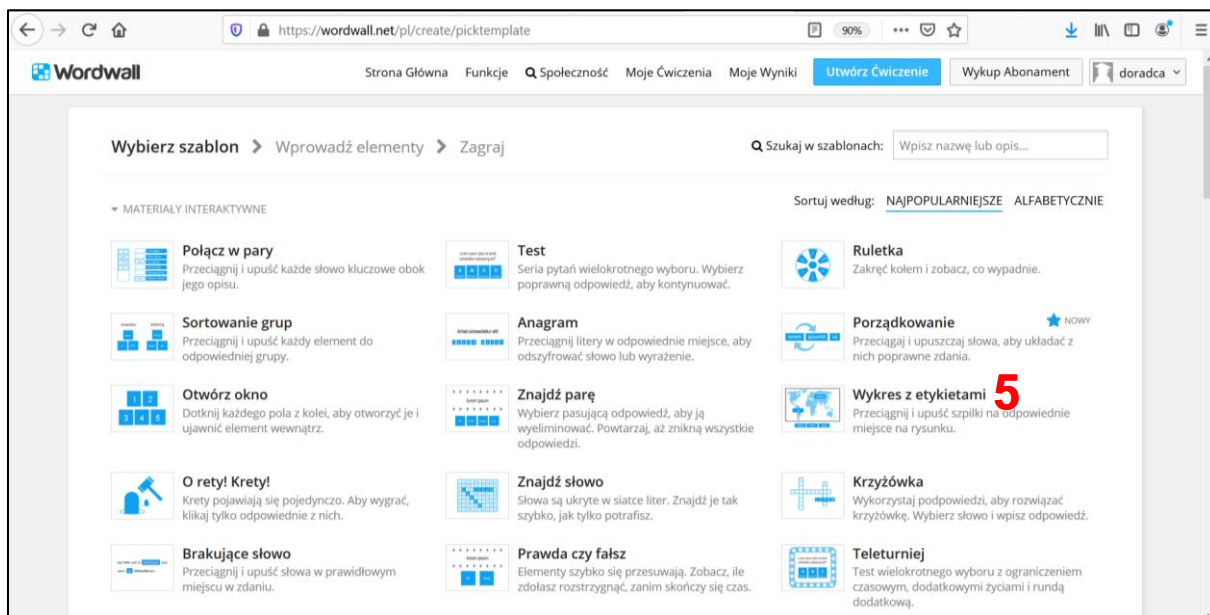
https://wordwall.net/pl/create/picktemplate

90%

Wordwall

Strona Główna Funkcje Społeczność Moje Ćwiczenia Moje Wyniki Utwórz Ćwiczenie Wykup Abonament doradca

Wybierz szablon > Wprowadź elementy > Zagraj

Szukaj w szablonach: Wpisz nazwę lub opis...

MATERIAŁY INTERAKTYWNE

Sortuj według: NAJPOPULARNIEJSZE ALFABETYCZNIE

Połącz w pary
Przeciągnij i upuść każde słowo kluczowe obok jego opisu.

Test
Seria pytań wielokrotnego wyboru. Wybierz poprawną odpowiedź, aby kontynuować.

Ruletka
Zakręć kołem i zobacz, co wypadnie.

Sortowanie grup
Przeciągnij i upuść każdy element do odpowiedniej grupy.

Anagram
Przeciągnij litery w odpowiednie miejsce, aby odszyfrować słowo lub wyrażenie.

Porządkowanie
NOWY
Przeciągaj i upuszczaj słowa, aby układać z nich poprawne zdania.

Otwórz okno
Dotknij każdego pola z kolei, aby otworzyć je i ujawnić element wewnątrz.

Znajdź parę
Wybierz pasującą odpowiedź, aby ją wyeliminować. Powtarzaj, aż znikną wszystkie odpowiedzi.

Wykres z etykietami 5
Przeciągnij i upuść szpilki na odpowiednie miejsce na rysunku.

O rety! Krety!
Krety pojawiają się pojedynczo. Aby wygrać, klikaj tylko odpowiednie z nich.

Znajdź słowo
Słowa są ukryte w siatce liter. Znajdź je tak szybko, jak tylko potrafisz.

Krzyżówka
Wykorzystaj podpowiedzi, aby rozwiązać krzyżówkę. Wybierz słowo i wpisz odpowiedź.

Brakujące słowo
Przeciągnij i upuść słowa w prawidłowym miejscu w zdaniu.

Prawda czy fałsz
Elementy szybko się przesuwają. Zobacz, ile zdołasz rozstrzygnąć, zanim skończy się czas.

Teleturniej
Test wielokrotnego wyboru z ograniczeniem czasowym, dodatkowymi życiami i rundą dodatkową.